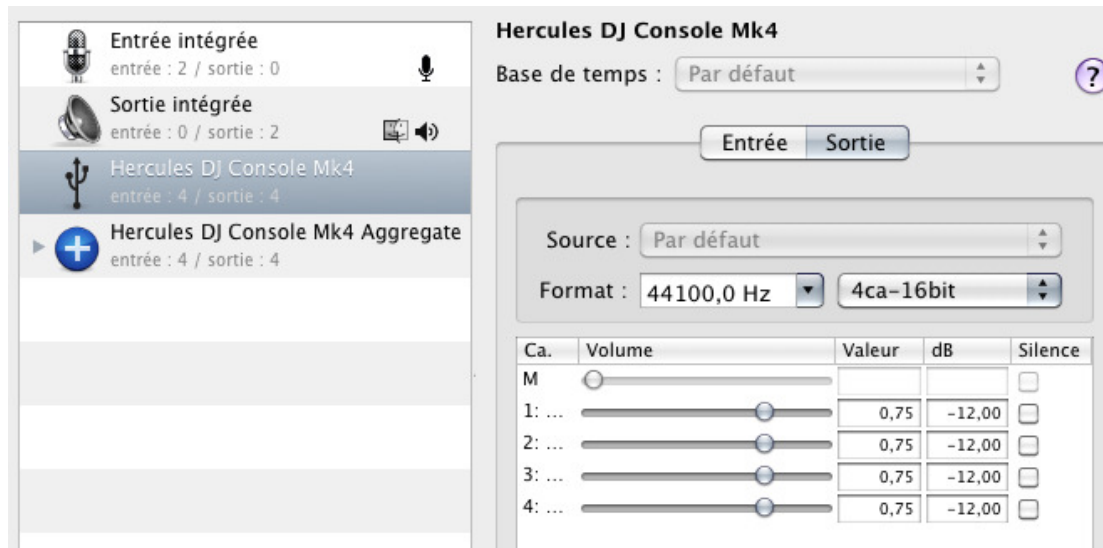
Entrée intégrée
entrée : 2 / sortie : 0

Sortie intégrée
entrée : 0 / sortie : 2

Hercules DJ Console Mk4
entrée : 4 / sortie : 4

Hercules DJ Console Mk4 Aggregate
entrée : 4 / sortie : 4

Hercules DJ Console Mk4

Base de temps : Par défaut

?

Entrée Sortie

Source : Par défaut

Format : 44100,0 Hz 4ca–16bit

| Ca. | Volume | Valeur | dB | Silence |
|---|---|---|---|---|
| M | | | | |
| 1: ... | | 0,75 | –12,00 | |
| 2: ... | | 0,75 | –12,00 | |
| 3: ... | | 0,75 | –12,00 | |
| 4: ... | | 0,75 | –12,00 | |